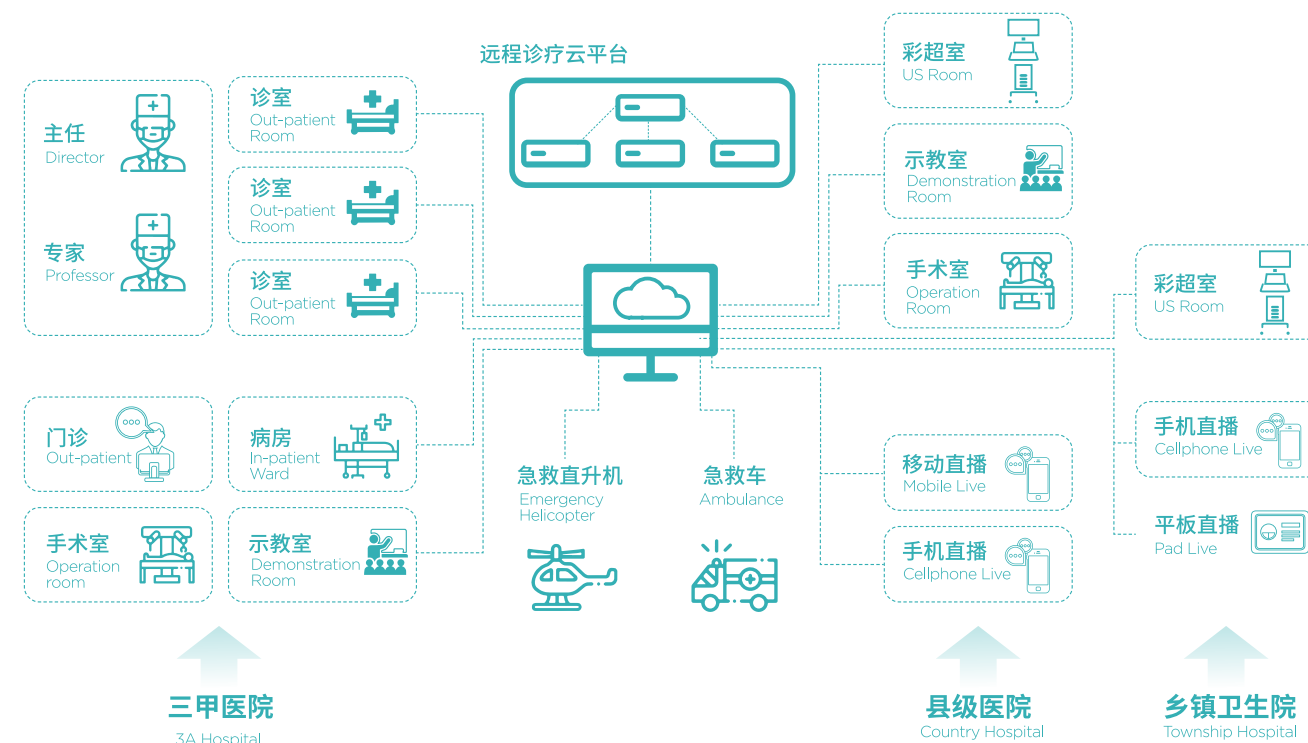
远程诊疗云平台

主任
Director

专家
Professor

诊室
Out-patient Room

诊室
Out-patient Room

诊室
Out-patient Room

门诊
Out-patient

病房
In-patient Ward

手术室
Operation room

示教室
Demonstration Room

急救直升机
Emergency Helicopter

急救车
Ambulance

彩超室
US Room

示教室
Demonstration Room

手术室
Operation Room

移动直播
Mobile Live

手机直播
Cellphone Live

彩超室
US Room

手机直播
Cellphone Live

平板直播
Pad Live

三甲医院
3A Hospital

县级医院
Country Hospital

乡镇卫生院
Township Hospital